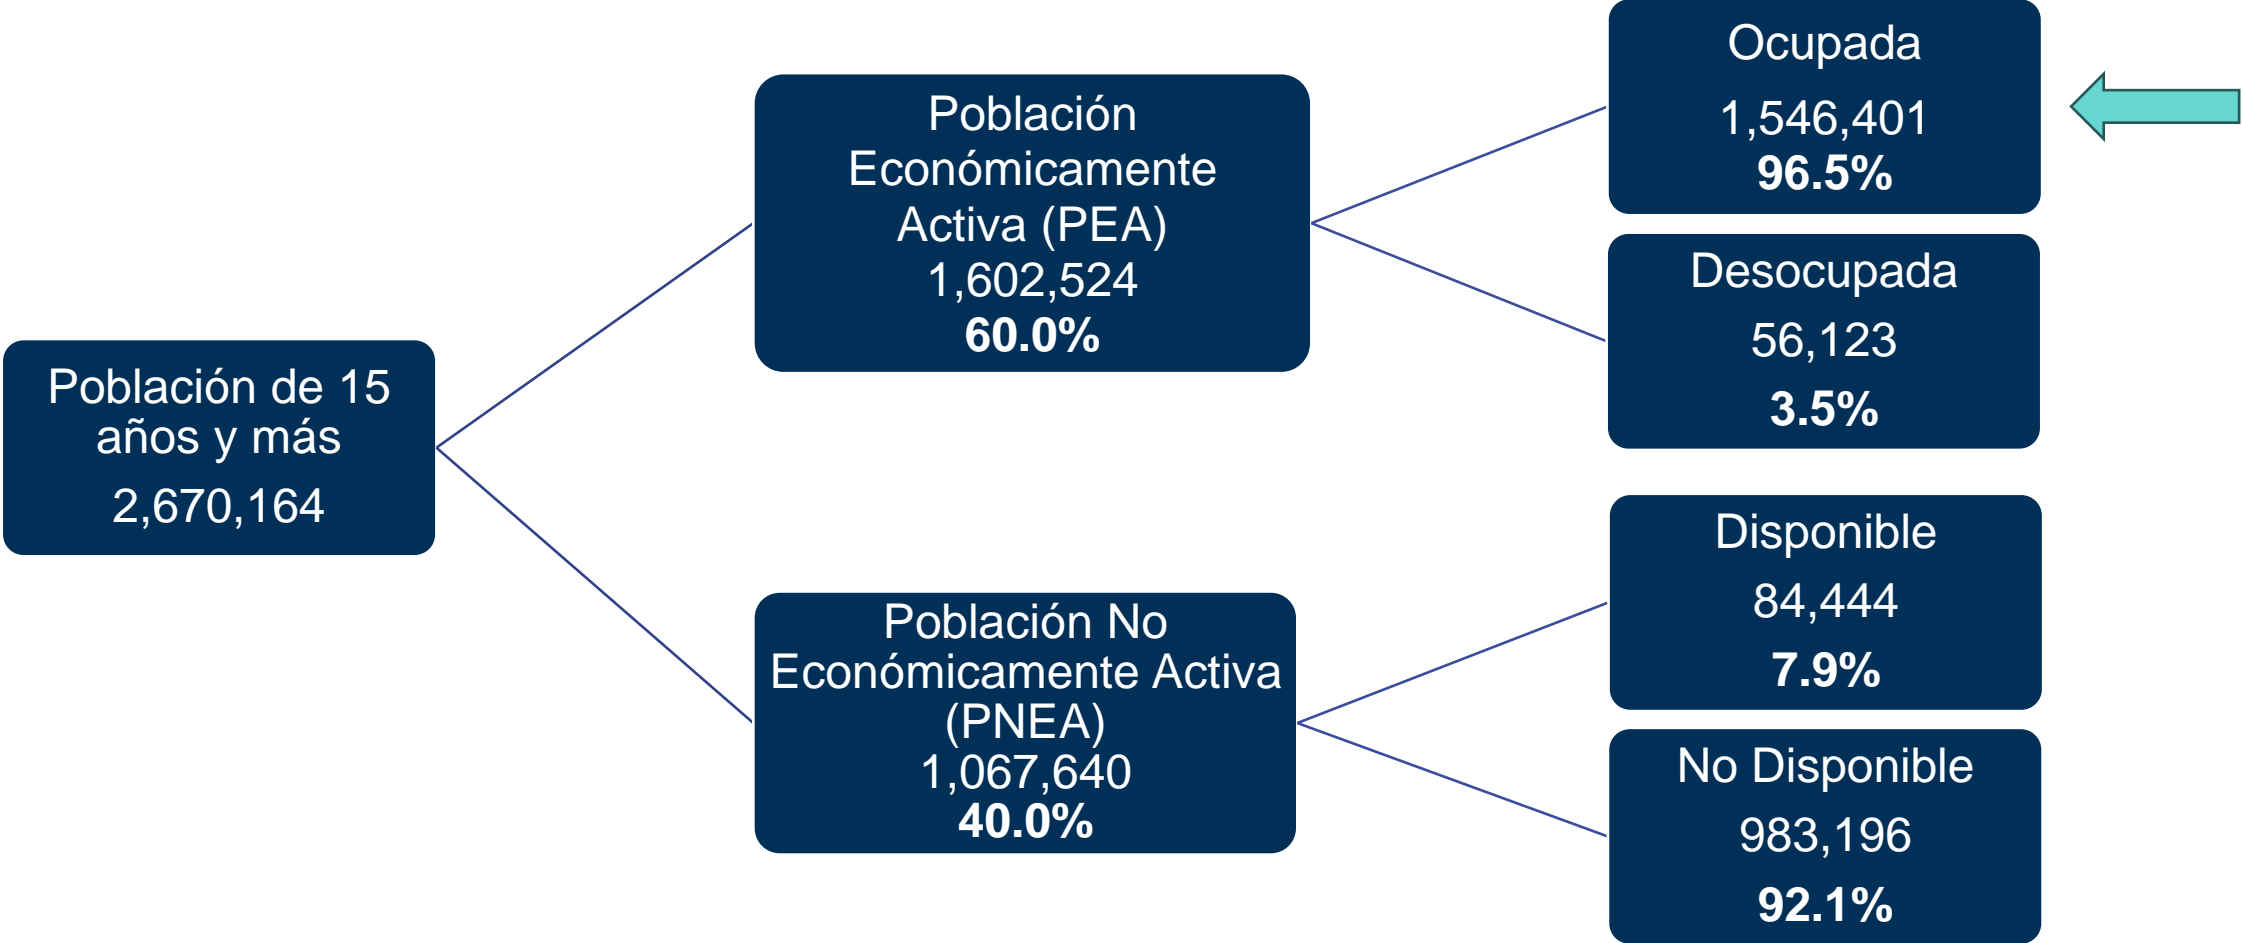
Población de 15 años y más
2,670,164

Población Económicamente Activa (PEA)
1,602,524
60.0%

Población No Económicamente Activa (PNEA)
1,067,640
40.0%

Ocupada
1,546,401
96.5%

Desocupada
56,123
3.5%

Disponible
84,444
7.9%

No Disponible
983,196
92.1%